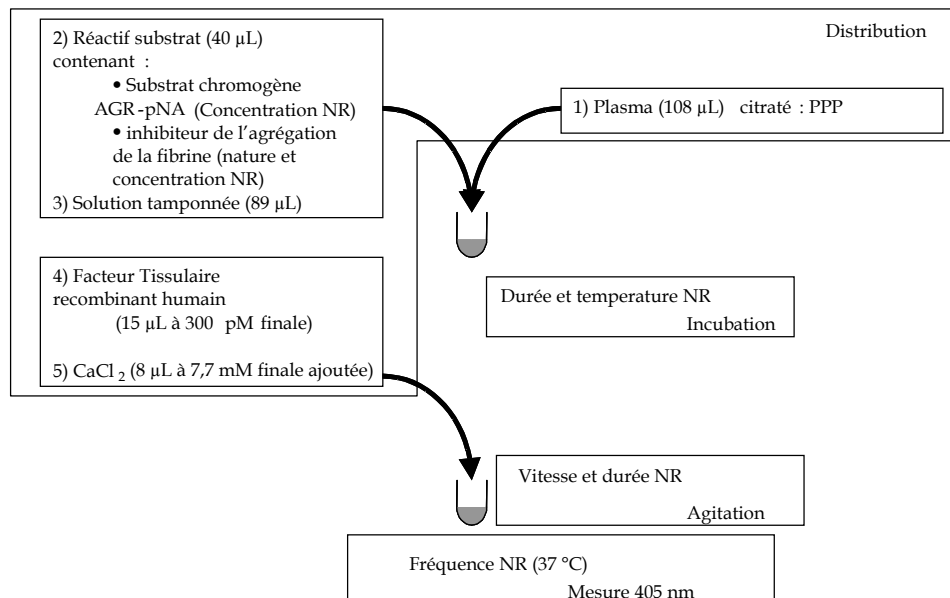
Distribution

2) Réactif substrat (40 µL) contenant :
• Substrat chromogène AGR-pNA (Concentration NR)
• inhibiteur de l'agrégation de la fibrine (nature et concentration NR)
3) Solution tamponnée (89 µL)

1) Plasma (108 µL) citraté : PPP

4) Facteur Tissulaire recombinant humain
(15 µL à 300 pM finale)

5) $CaCl_2$ (8 µL à 7,7 mM finale ajoutée)

Durée et temperature NR
Incubation

Vitesse et durée NR
Agitation

Fréquence NR (37 °C)
Mesure 405 nm